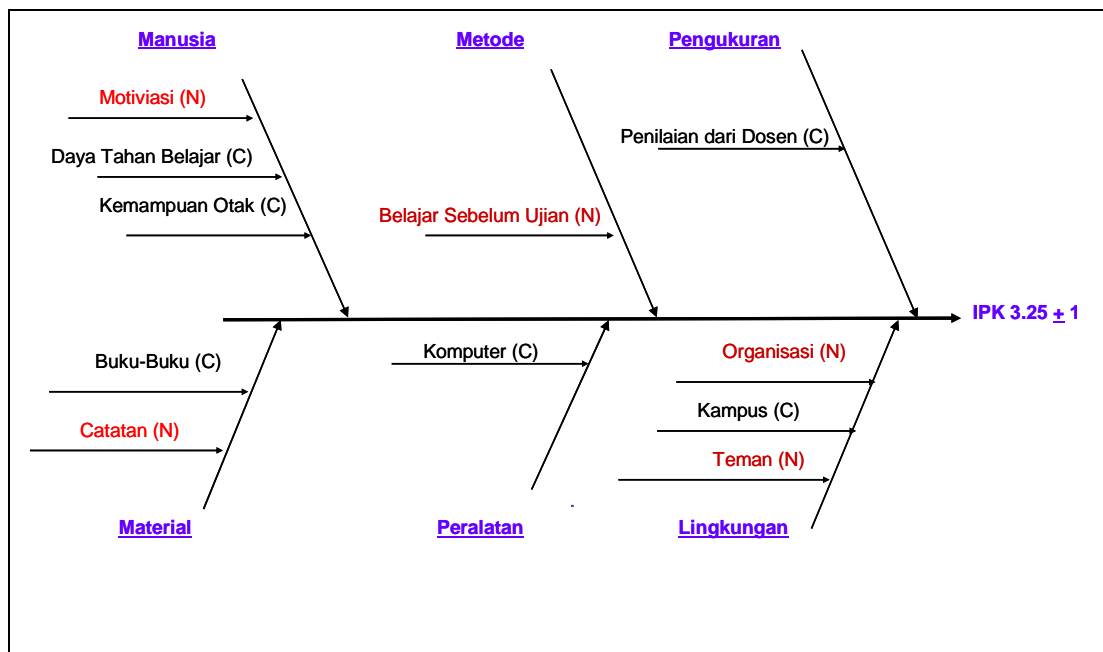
Manusia

Motiviasi (N)

Daya Tahan Belajar (C)

Kemampuan Otak (C)

Metode

Belajar Sebelum Ujian (N)

Pengukuran

Penilaian dari Dosen (C)

IPK 3.25 $\pm$ 1

Buku-Buku (C)

Catatan (N)

Material

Komputer (C)

Peralatan

Organisasi (N)

Kampus (C)

Teman (N)

Lingkungan